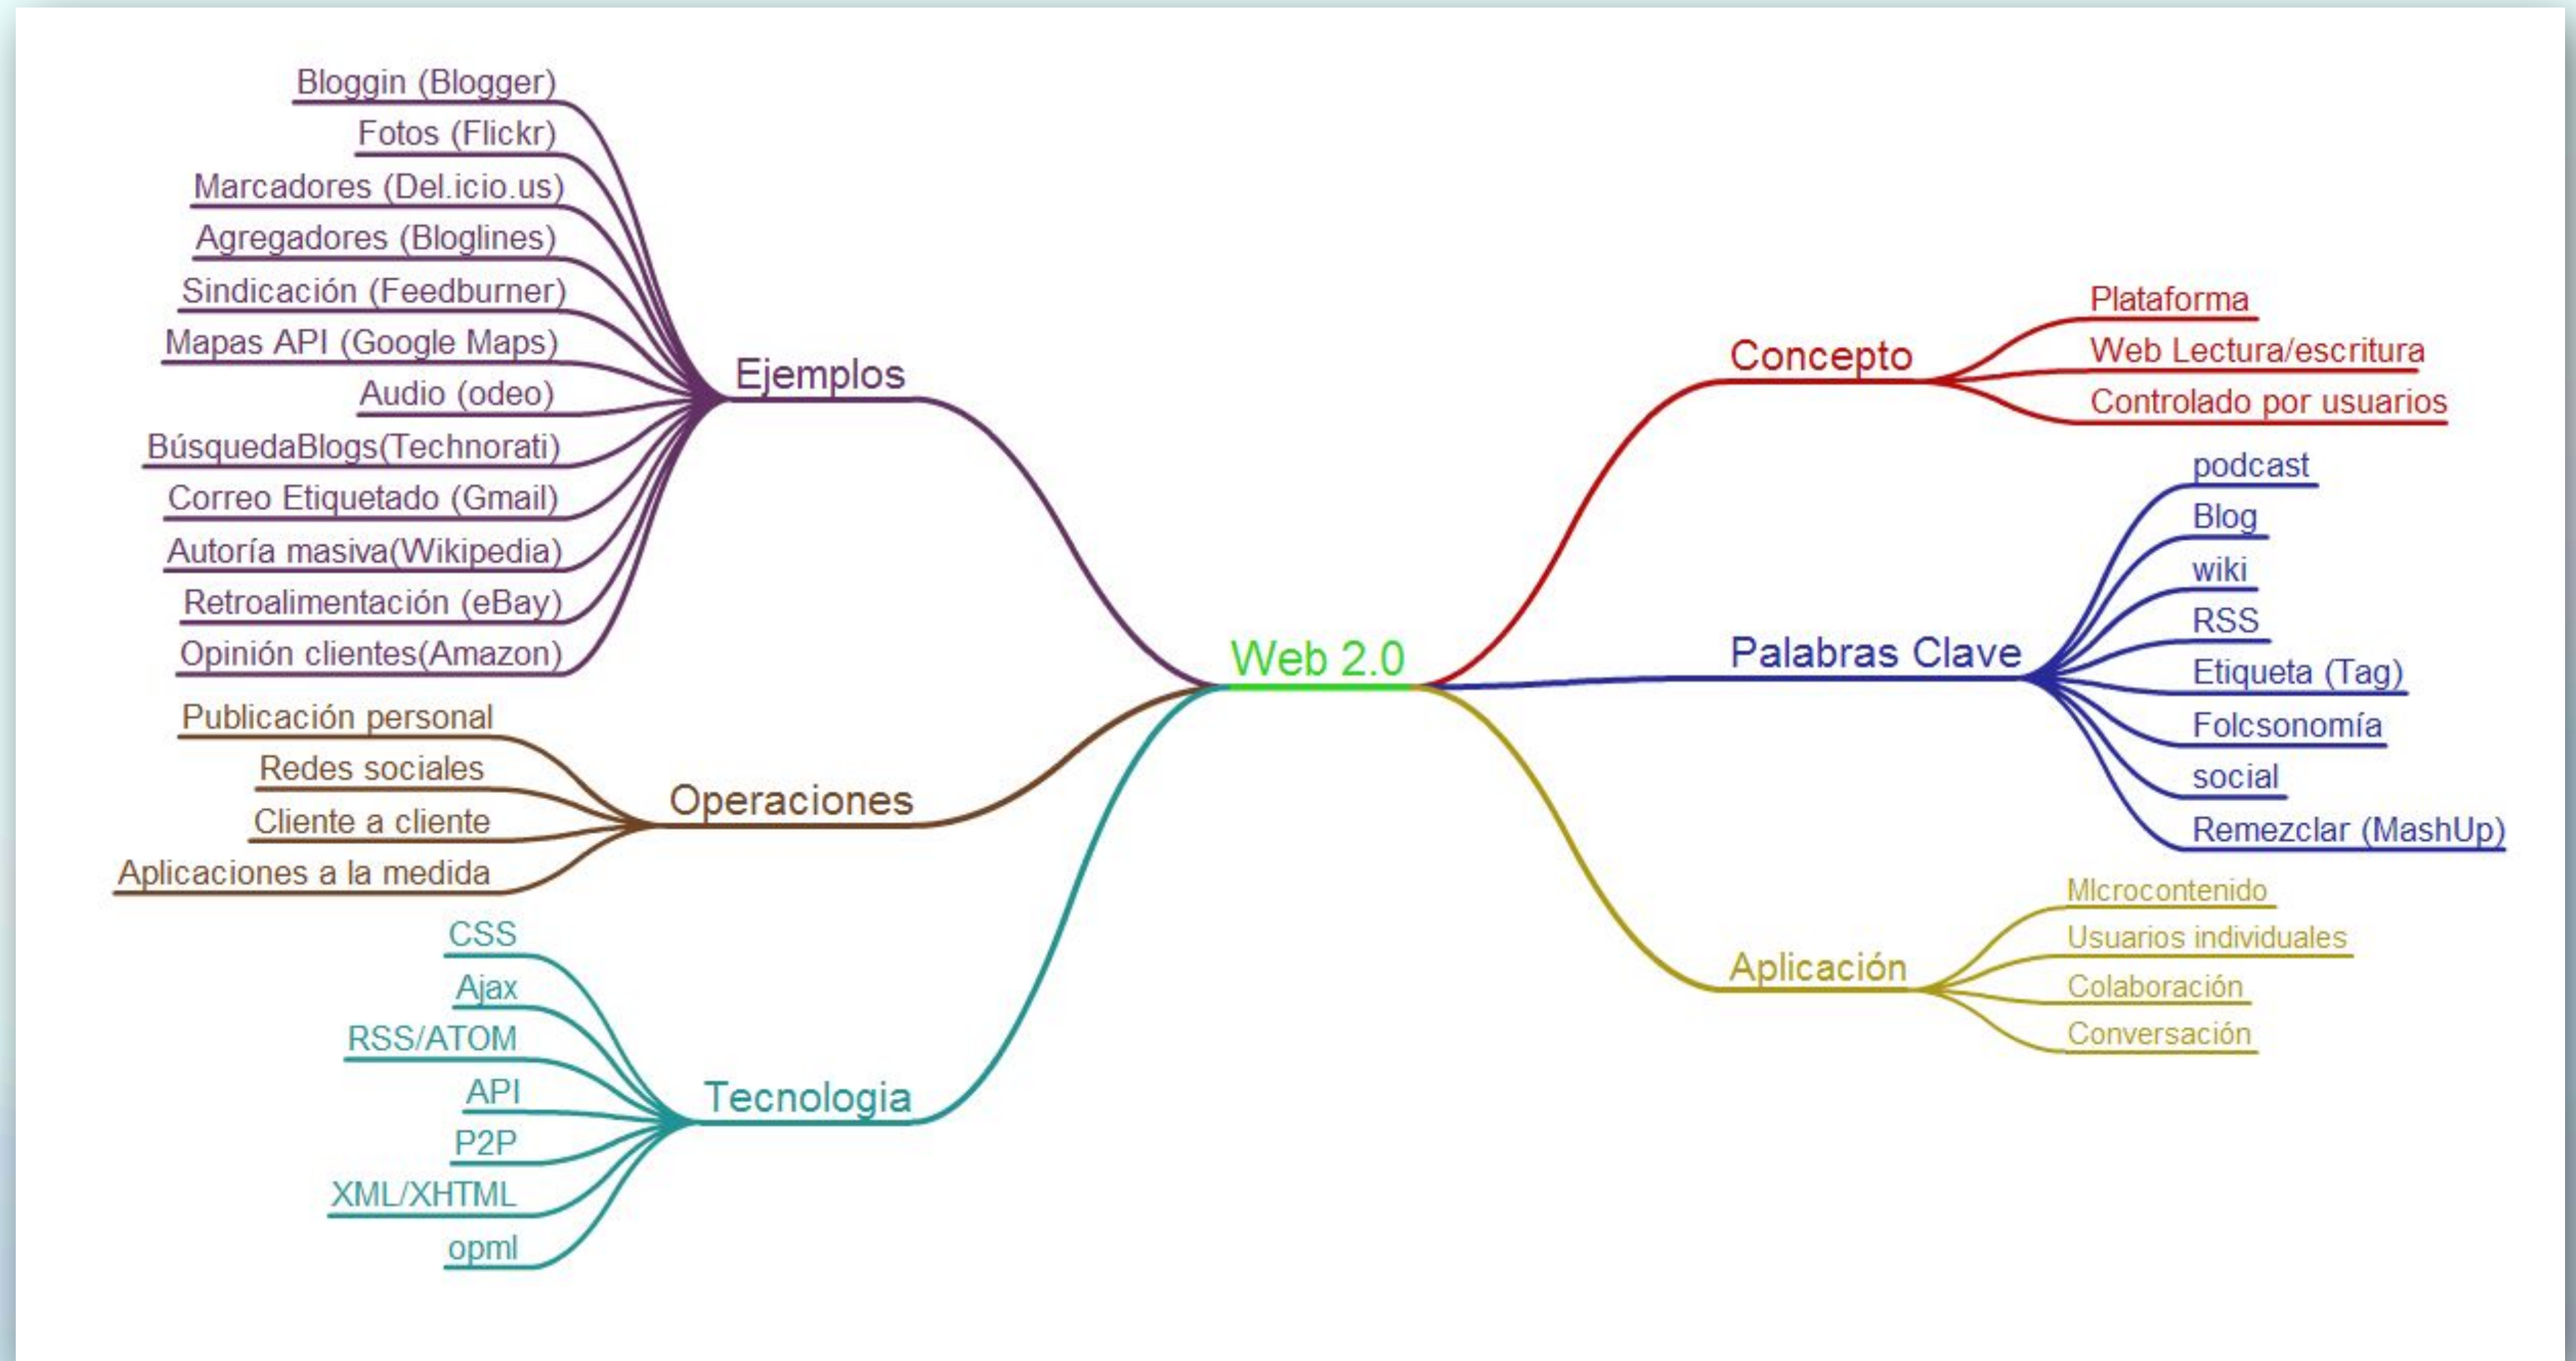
Web 2.0

Ejemplos
Bloggin (Blogger)
Fotos (Flickr)
Marcadores (Del.icio.us)
Agregadores (Bloglines)
Sindicación (Feedburner)
Mapas API (Google Maps)
Audio (odeo)
BúsquedaBlogs(Technorati)
Correo Etiquetado (Gmail)
Autoría masiva(Wikipedia)
Retroalimentación (eBay)
Opinión clientes(Amazon)

Operaciones
Publicación personal
Redes sociales
Cliente a cliente
Aplicaciones a la medida

Tecnologia
CSS
Ajax
RSS/ATOM
API
P2P
XML/XHTML
opml

Concepto
Plataforma
Web Lectura/escritura
Controlado por usuarios

Palabras Clave
podcast
Blog
wiki
RSS
Etiqueta (Tag)
Folcsonomía
social
Remezclar (MashUp)

Aplicación
MIcrocontenido
Usuarios individuales
Colaboración
Conversación